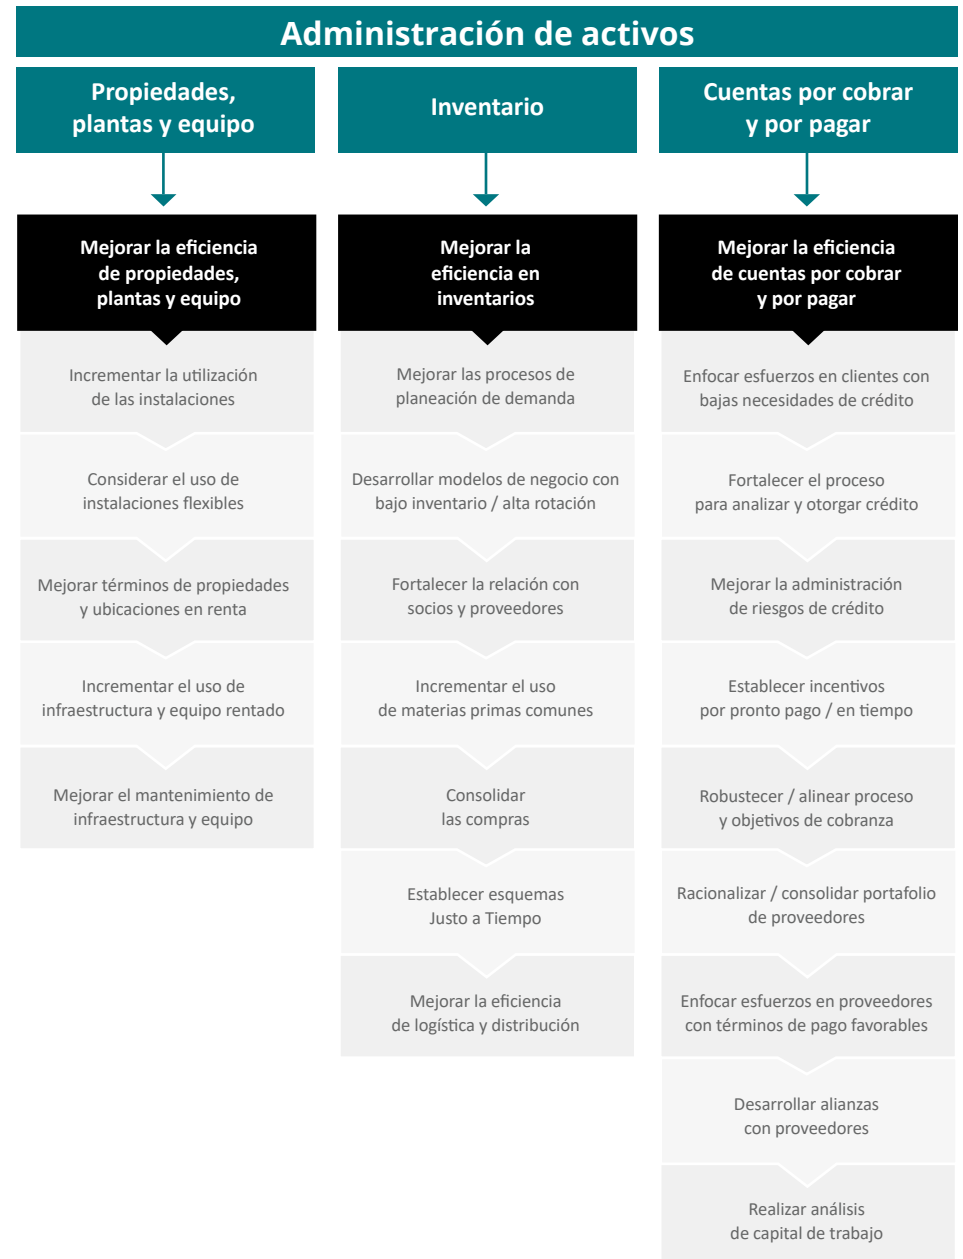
Administración de activos

Propiedades, plantas y equipo

Mejorar la eficiencia de propiedades, plantas y equipo

Incrementar la utilización de las instalaciones

Considerar el uso de instalaciones flexibles

Mejorar términos de propiedades y ubicaciones en renta

Incrementar el uso de infraestructura y equipo rentado

Mejorar el mantenimiento de infraestructura y equipo

Inventario

Mejorar la eficiencia en inventarios

Mejorar las procesos de planeación de demanda

Desarrollar modelos de negocio con bajo inventario / alta rotación

Fortalecer la relación con socios y proveedores

Incrementar el uso de materias primas comunes

Consolidar las compras

Establecer esquemas Justo a Tiempo

Mejorar la eficiencia de logística y distribución

Cuentas por cobrar y por pagar

Mejorar la eficiencia de cuentas por cobrar y por pagar

Enfocar esfuerzos en clientes con bajas necesidades de crédito

Fortalecer el proceso para analizar y otorgar crédito

Mejorar la administración de riesgos de crédito

Establecer incentivos por pronto pago / en tiempo

Robustecer / alinear proceso y objetivos de cobranza

Racionalizar / consolidar portafolio de proveedores

Enfocar esfuerzos en proveedores con términos de pago favorables

Desarrollar alianzas con proveedores

Realizar análisis de capital de trabajo